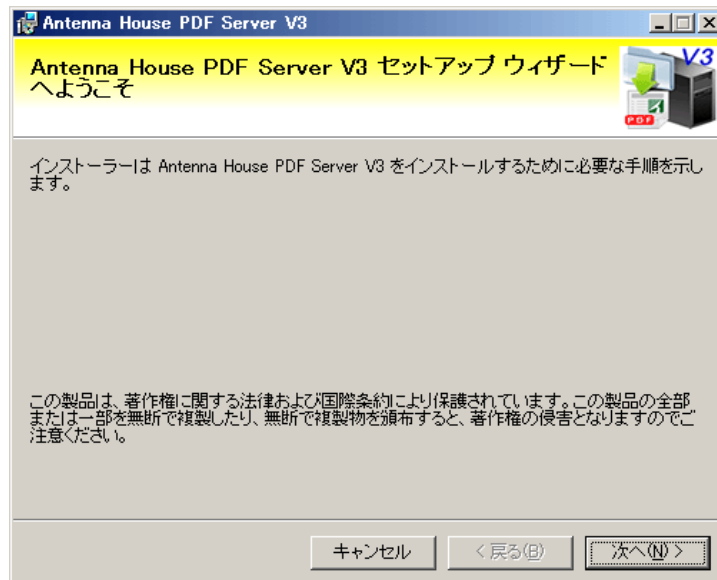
Antenna House PDF Server V3

Antenna House PDF Server V3 セットアップ ウィザードへようこそ

V3

PDF

インストーラーは Antenna House PDF Server V3 をインストールするために必要な手順を示します。

この製品は、著作権に関する法律および国際条約により保護されています。この製品の全部または一部を無断で複製したり、無断で複製物を頒布すると、著作権の侵害となりますのでご注意ください。

キャンセル
< 戻る(B)
次へ(N) >